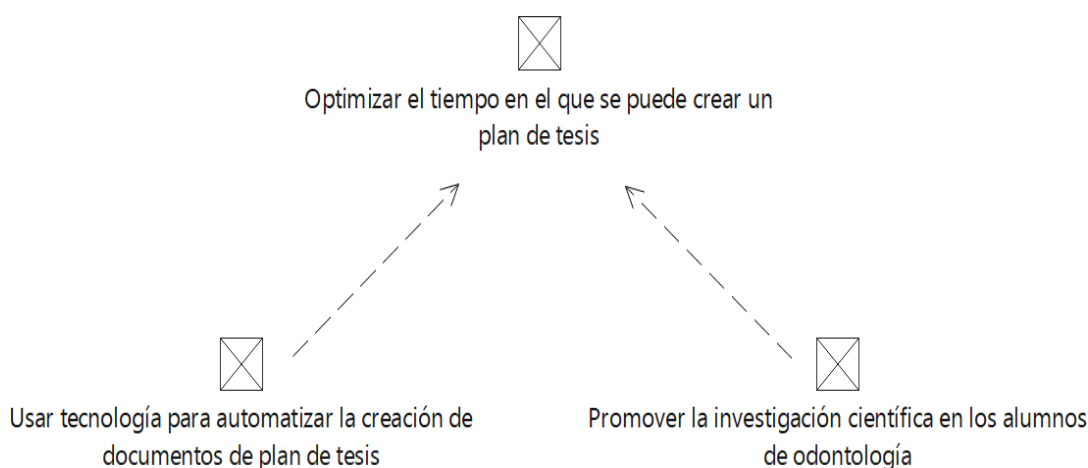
Optimizar el tiempo en el que se puede crear un plan de tesis

Usar tecnología para automatizar la creación de documentos de plan de tesis

Promover la investigación científica en los alumnos de odontología